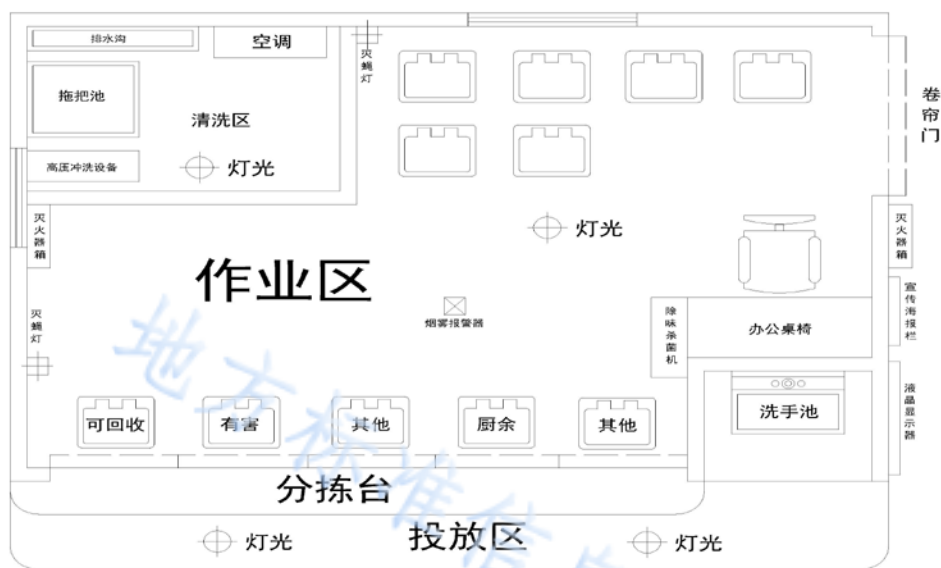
排水沟
空调
拖把池
清洗区
高压冲洗设备
灯光
灭蝇灯
卷帘门
灯光
灭火器箱
灭火器箱
作业区
烟雾报警器
灭蝇灯
除味杀菌机
办公桌椅
宣传海报栏
液晶显示器
洗手池
可回收
有害
其他
厨余
其他
分拣台
灯光
投放区
灯光
地方标准信息